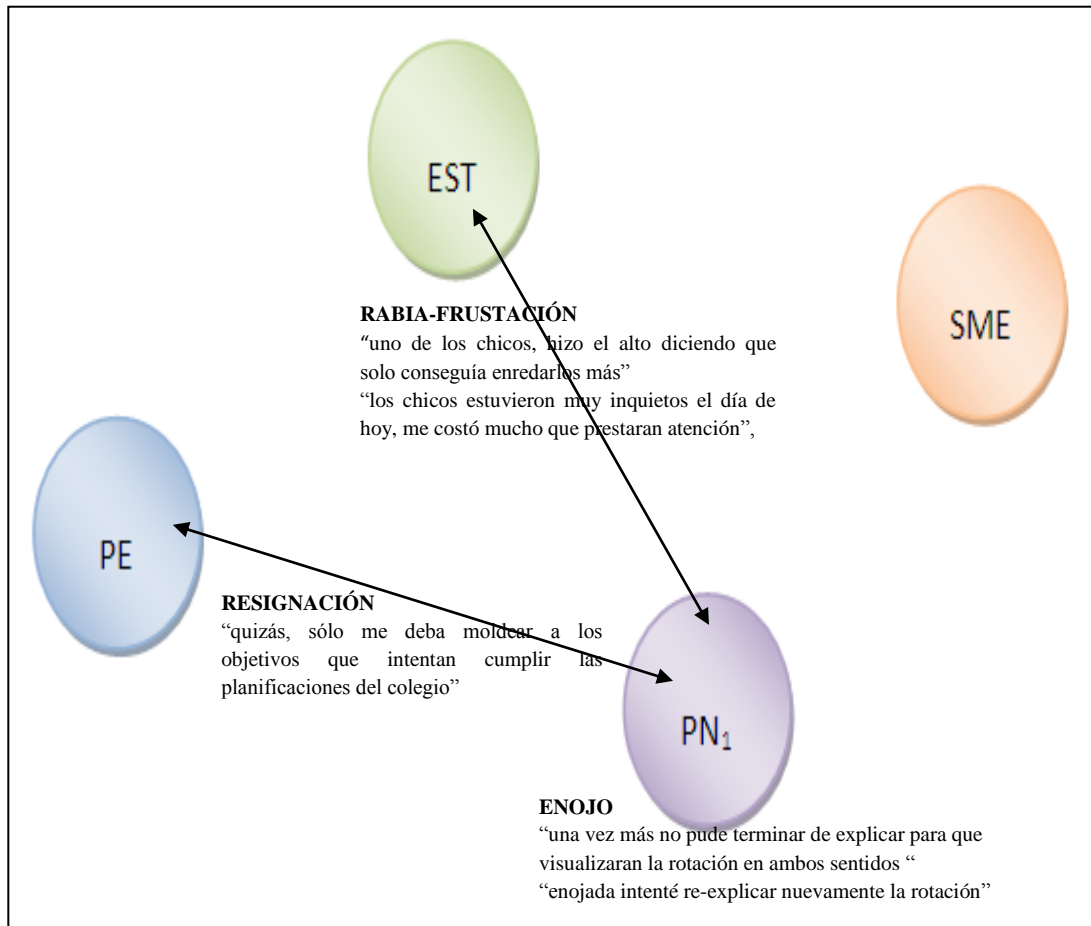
EST

SME

RABIA-FRUSTACIÓN
"uno de los chicos, hizo el alto diciendo que solo conseguía enredarlos más"
"los chicos estuvieron muy inquietos el día de hoy, me costó mucho que prestaran atención",

PE

RESIGNACIÓN
"quizás, sólo me deba moldear a los objetivos que intentan cumplir las planificaciones del colegio"

$PN_1$

ENOJO
"una vez más no pude terminar de explicar para que visualizaran la rotación en ambos sentidos "
"enojada intenté re-explicar nuevamente la rotación"